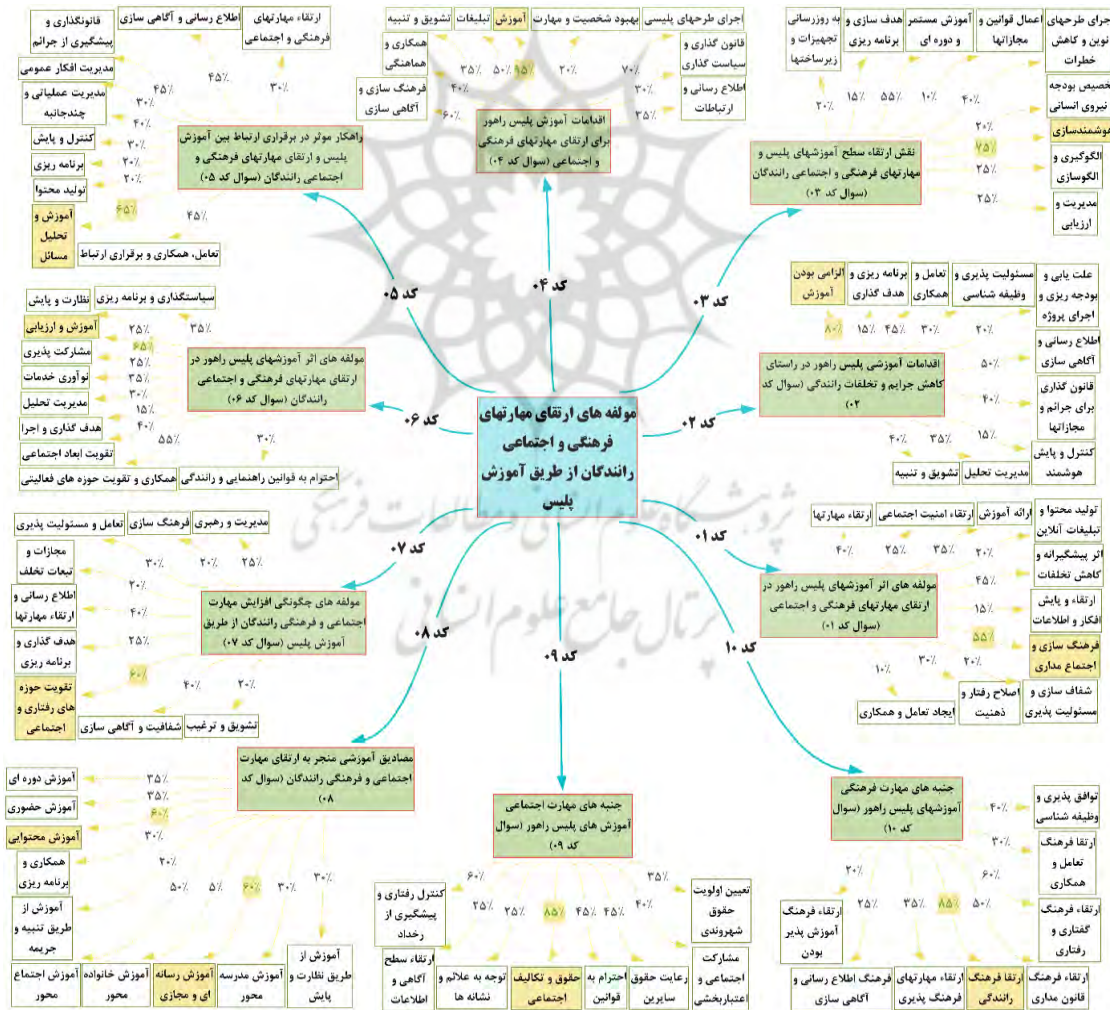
مولفه های ارتقای مهارتهای فرهنگی و اجتماعی رانندگان از طریق آموزش پلیس

کد ۰۱
مولفه های اثر آموزشهای پلیس راهور در ارتقای مهارتهای فرهنگی و اجتماعی (سوال کد ۰۱)
تولید محتوا و تبلیغات آنلاین
اثر پیشگیرانه و کاهش تخلفات
ارتقاء و پایش افکار و اطلاعات
فرهنگ سازی و اجتماع مداری
ارتقاء مهارتها
ارتقاء امنیت اجتماعی
ارائه آموزش
۴۰٪ ۲۵٪ ۳۵٪ ۲۰٪ ۴۵٪ ۱۵٪ ۵۵٪ ۲۰٪ ۳۰٪ ۱۰٪
شفاف سازی و مسئولیت پذیری
اصلاح رفتار و ذهنیت
ایجاد تعامل و همکاری

کد ۰۲
اقدامات آموزشی پلیس راهور در راستای کاهش جرایم و تخلفات رانندگی (سوال کد ۰۲)
اطلاع رسانی و آگاهی سازی
قانون گذاری برای جرائم و مجازاتها
کنترل و پایش هوشمند
مدیریت تحلیل
تشویق و تنبیه
۵۰٪ ۴۰٪ ۱۵٪ ۴۰٪ ۳۵٪

کد ۰۳
نقش ارتقاء سطح آموزشهای پلیس و مهارتهای فرهنگی و اجتماعی رانندگان (سوال کد ۰۳)
علت یابی و بودجه ریزی و اجرای پروژه
مسئولیت پذیری و وظیفه شناسی
تعامل و همکاری
برنامه ریزی و هدف گذاری
الزامی بودن آموزش
۲۰٪ ۳۰٪ ۴۵٪ ۱۵٪ ۸۰٪
طرحهای نوین و کاهش خطرات
اعمال قوانین و مجازاتها
آموزش مستمر و دوره ای
هدف سازی و برنامه ریزی
به روزرسانی تجهیزات و زیرساختها
۴۰٪ ۱۰٪ ۵۵٪ ۱۵٪ ۲۰٪
تخصیص بودجه نیروی انسانی
هوشمندسازی
الگوگیری و الگوسازی
مدیریت و ارزیابی
۲۰٪ ۷۵٪ ۲۵٪ ۲۵٪

کد ۰۴
اقدامات آموزش پلیس راهور برای ارتقای مهارتهای فرهنگی و اجتماعی (سوال کد ۰۴)
اجرای طرحهای پلیسی
بهبود شخصیت و مهارت
آموزش
تبلیغات
تشویق و تنبیه
۷۰٪ ۲۰٪ ۹۵٪ ۵۰٪ ۳۵٪
قانون گذاری و سیاست گذاری
اطلاع رسانی و ارتباطات
۳۰٪ ۳۵٪
همکاری و هماهنگی
فرهنگ سازی و آگاهی سازی
۴۰٪ ۶۰٪

کد ۰۵
راهکار موثر در برقراری ارتباط بین آموزش پلیس و ارتقای مهارتهای فرهنگی و اجتماعی رانندگان (سوال کد ۰۵)
قانونگذاری و پیشگیری از جرائم
اطلاع رسانی و آگاهی سازی
ارتقاء مهارتهای فرهنگی و اجتماعی
مدیریت افکار عمومی
مدیریت عملیاتی و چندجانبه
کنترل و پایش
برنامه ریزی
تولید محتوا
آموزش و تحلیل مسائل
تعامل، همکاری و برقراری ارتباط
۴۵٪ ۴۵٪ ۳۰٪ ۳۰٪ ۴۰٪ ۳۰٪ ۲۰٪ ۲۰٪ ۶۵٪ ۴۵٪

کد ۰۶
مولفه های اثر آموزشهای پلیس راهور در ارتقای مهارتهای فرهنگی و اجتماعی رانندگان (سوال کد ۰۶)
نظارت و پایش
سیاستگذاری و برنامه ریزی
آموزش و ارزیابی
مشارکت پذیری
نوآوری خدمات
مدیریت تحلیل
هدف گذاری و اجرا
تقویت ابعاد اجتماعی
احترام به قوانین راهنمایی و رانندگی
همکاری و تقویت حوزه های فعالیتی
۲۵٪ ۳۵٪ ۶۵٪ ۲۵٪ ۳۵٪ ۳۰٪ ۱۵٪ ۴۰٪ ۵۵٪ ۳۰٪

کد ۰۷
مولفه های چگونگی افزایش مهارت اجتماعی و فرهنگی رانندگان از طریق آموزش پلیس (سوال کد ۰۷)
تعامل و مسئولیت پذیری
فرهنگ سازی
مدیریت و رهبری
۳۰٪ ۲۰٪ ۲۵٪
مجازات و تبعات تخلف
اطلاع رسانی و ارتقاء مهارتها
هدف گذاری و برنامه ریزی
تقویت حوزه های رفتاری و اجتماعی
۲۰٪ ۴۰٪ ۲۵٪ ۶۰٪ ۴۰٪ ۲۰٪
تشویق و ترغیب
شفافیت و آگاهی سازی

کد ۰۸
مصادیق آموزشی منجر به ارتقای مهارت اجتماعی و فرهنگی رانندگان (سوال کد ۰۸)
آموزش دوره ای
آموزش حضوری
آموزش محتوایی
همکاری و برنامه ریزی
آموزش از طریق تنبیه و جریمه
۳۵٪ ۳۵٪ ۶۰٪ ۳۰٪ ۲۰٪ ۵۰٪ ۵٪ ۶۰٪ ۳۰٪ ۳۰٪
آموزش اجتماع محور
آموزش خانواده محور
آموزش رسانه ای و مجازی
آموزش مدرسه محور
آموزش از طریق نظارت و پایش

کد ۰۹
جنبه های مهارت اجتماعی آموزش های پلیس راهور (سوال کد ۰۹)
کنترل رفتاری و پیشگیری از رخداد
ارتقاء سطح آگاهی و اطلاعات
توجه به علائم و نشانه ها
حقوق و تکالیف اجتماعی
احترام به قوانین
رعایت حقوق سایرین
مشارکت اجتماعی و اعتباربخشی
تعیین اولویت حقوق شهروندی
۶۰٪ ۲۵٪ ۲۵٪ ۸۵٪ ۴۵٪ ۴۵٪ ۴۰٪ ۳۵٪

کد ۱۰
جنبه های مهارت فرهنگی آموزشهای پلیس راهور (سوال کد ۱۰)
توافق پذیری و وظیفه شناسی
ارتقا فرهنگ تعامل و همکاری
ارتقاء فرهنگ گفتاری و رفتاری
ارتقاء فرهنگ آموزش پذیر بودن
۴۰٪ ۳۰٪ ۶۰٪ ۲۰٪ ۲۵٪ ۳۵٪ ۸۵٪ ۵۰٪
ارتقاء فرهنگ قانون مداری
ارتقا فرهنگ رانندگی
ارتقاء مهارتهای فرهنگ پذیری
فرهنگ اطلاع رسانی و آگاهی سازی